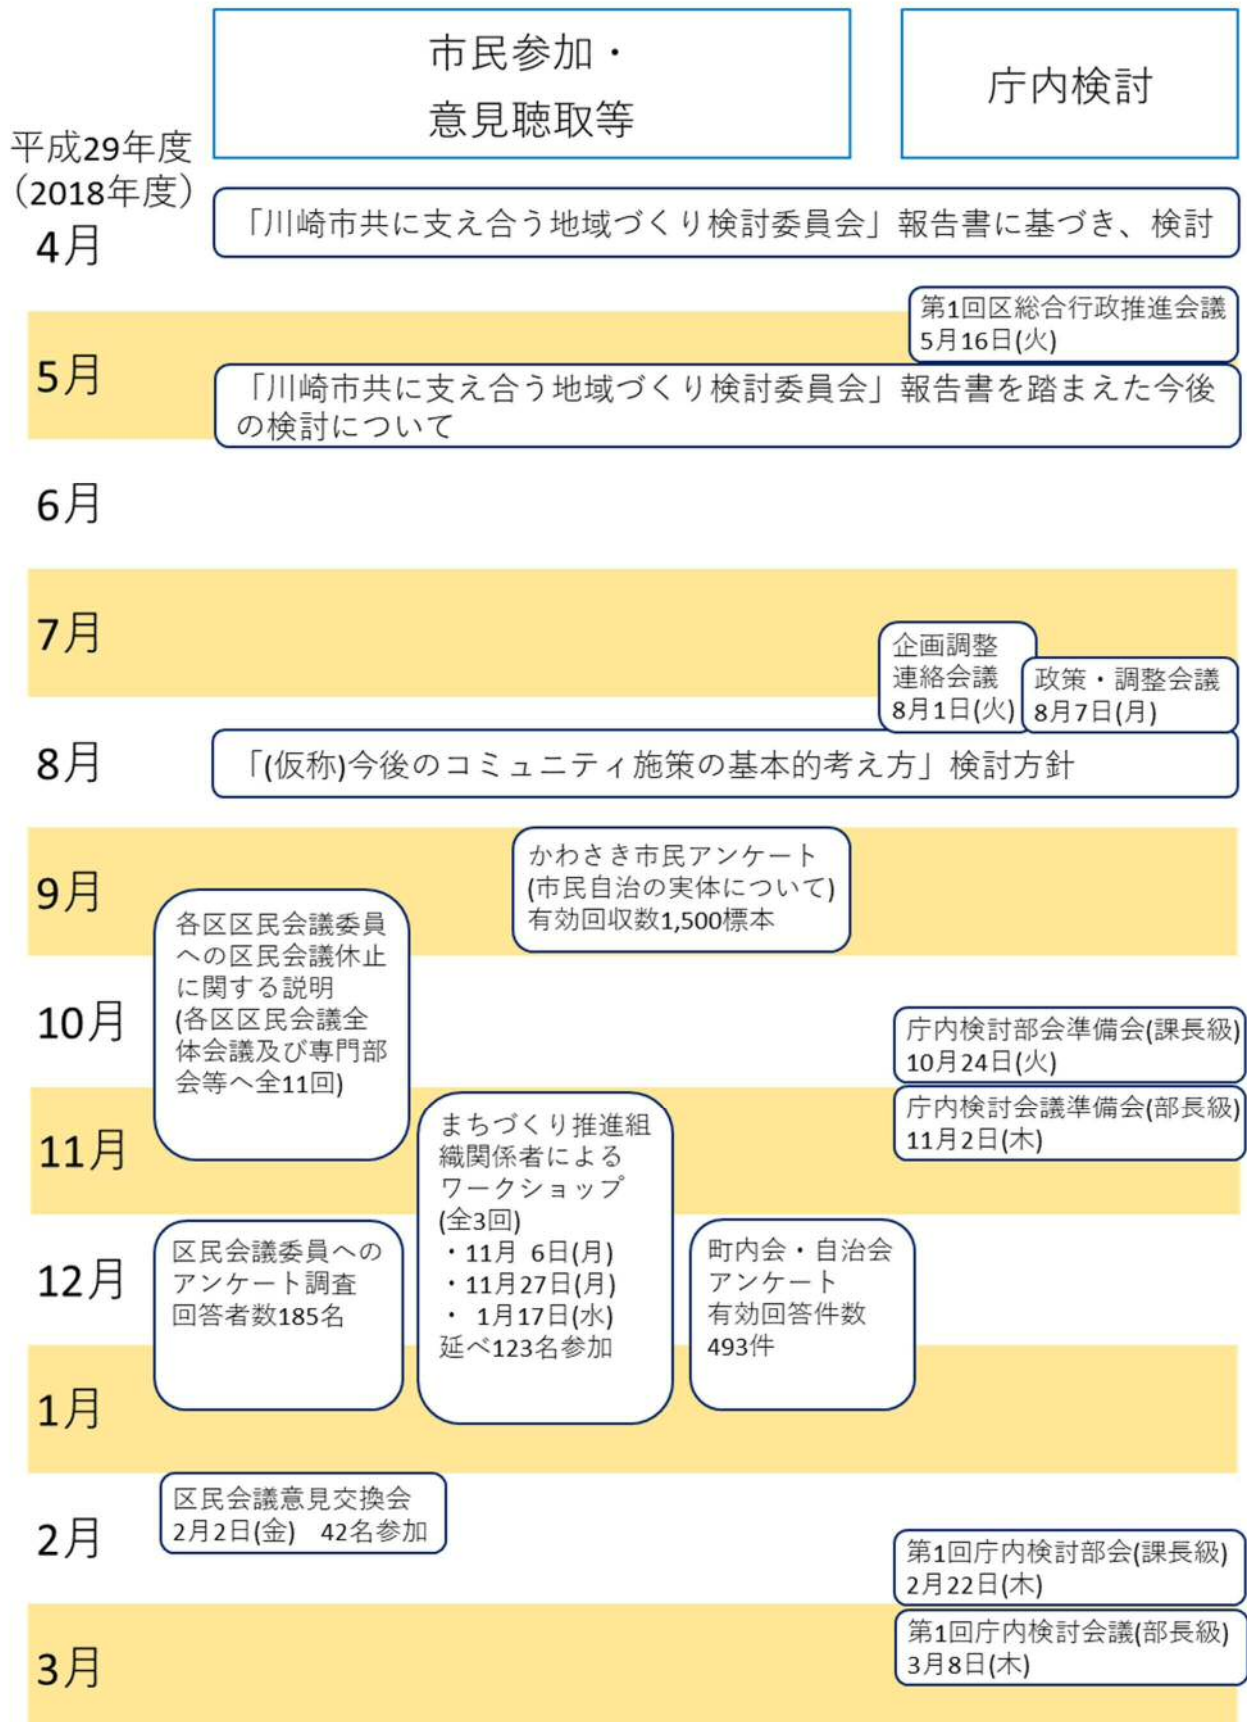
市民参加・意見聴取等

庁内検討

平成29年度（2018年度）

4月

「川崎市共に支え合う地域づくり検討委員会」報告書に基づき、検討

第1回区総合行政推進会議 5月16日(火)

5月

「川崎市共に支え合う地域づくり検討委員会」報告書を踏まえた今後の検討について

6月

7月

企画調整連絡会議 8月1日(火)

政策・調整会議 8月7日(月)

8月

「(仮称)今後のコミュニティ施策の基本的考え方」検討方針

かわさき市民アンケート (市民自治の実体について) 有効回収数1,500標本

9月

各区区民会議委員への区民会議休止に関する説明 (各区区民会議全体会議及び専門部会等へ全11回)

10月

庁内検討部会準備会(課長級) 10月24日(火)

庁内検討会議準備会(部長級) 11月2日(木)

11月

まちづくり推進組織関係者によるワークショップ (全3回)
・11月 6日(月)
・11月27日(月)
・ 1月17日(水)
延べ123名参加

12月

区民会議委員へのアンケート調査 回答者数185名

町内会・自治会アンケート 有効回答件数 493件

1月

区民会議意見交換会 2月2日(金) 42名参加

2月

第1回庁内検討部会(課長級) 2月22日(木)

第1回庁内検討会議(部長級) 3月8日(木)

3月